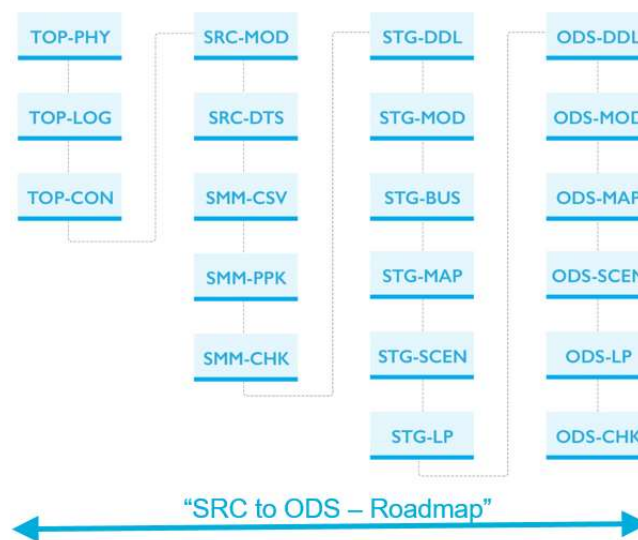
TOP-PHY

TOP-LOG

TOP-CON

SRC-MOD

SRC-DTS

SMM-CSV

SMM-PPK

SMM-CHK

STG-DDL

STG-MOD

STG-BUS

STG-MAP

STG-SCEN

STG-LP

ODS-DDL

ODS-MOD

ODS-MAP

ODS-SCEN

ODS-LP

ODS-CHK

"SRC to ODS – Roadmap"